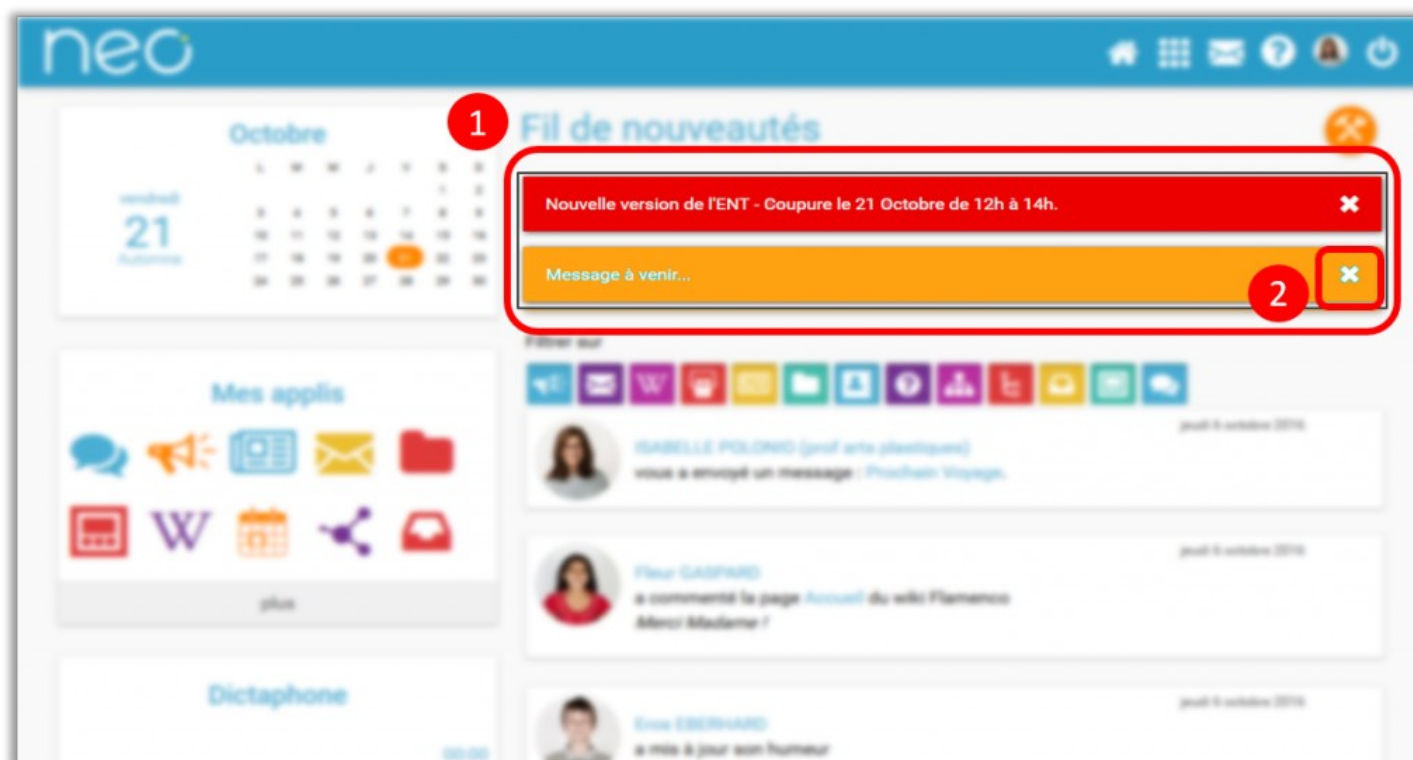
neo

Octobre

L M M J V S D

vendredi
21
Automne

1
Fil de nouveautés

Nouvelle version de l'ENT - Coupure le 21 Octobre de 12h à 14h.

Message à venir...

2

Filtrer sur

Mes applis

plus

Dictaphone

00:00

jeudi 6 octobre 2016
ISABELLE POLONIO (prof arts plastiques)
vous a envoyé un message : Prochain Voyage.

jeudi 6 octobre 2016
Fleur GASPARD
a commenté la page Accueil du wiki Flamenco
Merci Madame !

jeudi 6 octobre 2016
Enzo EBERHARD
a mis à jour son humeur